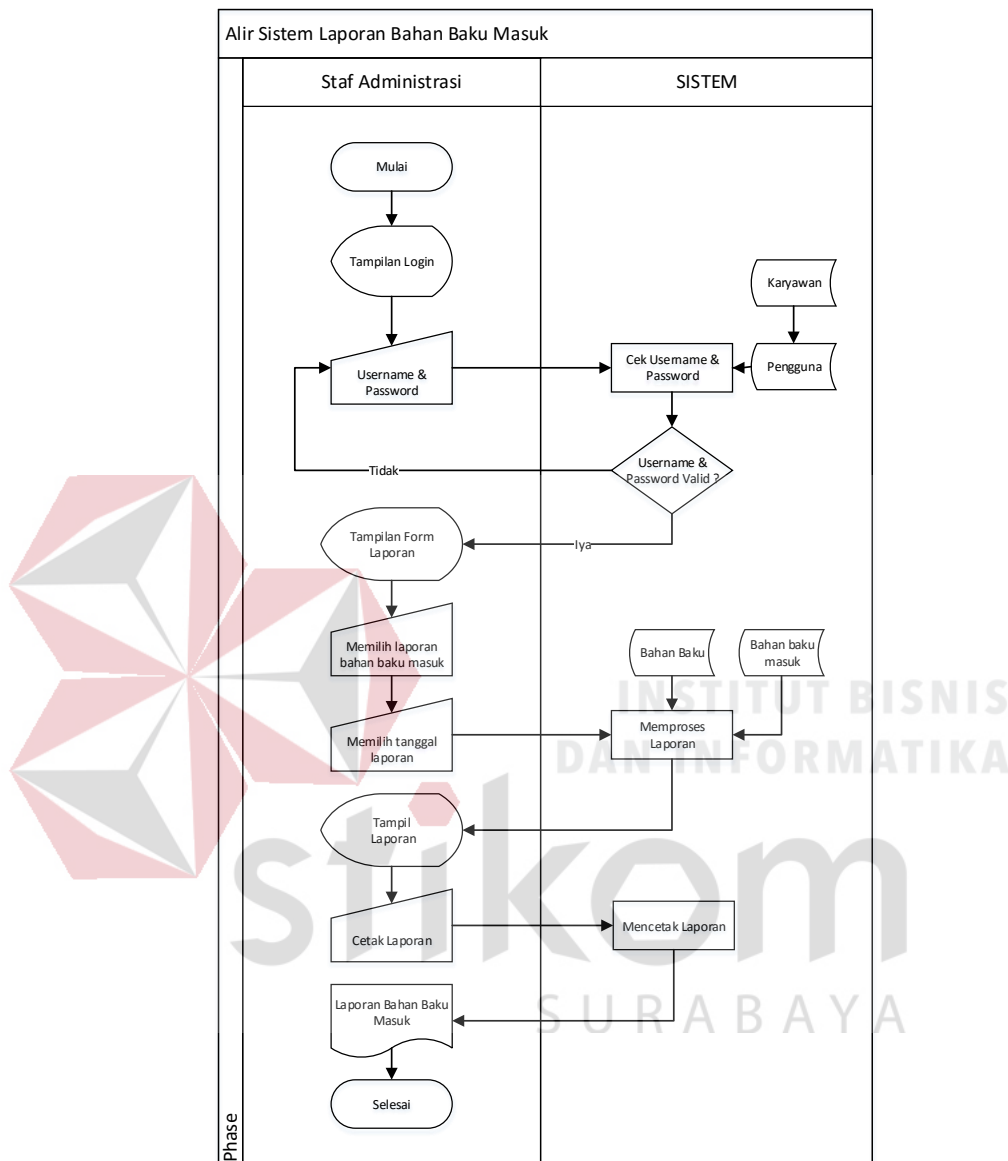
Alir Sistem Laporan Bahan Baku Masuk

Staf Administrasi

SISTEM

Mulai

Tampilan Login

Karyawan

Username & Password

Cek Username & Password

Pengguna

Tidak

Username & Password Valid ?

Tampilan Form Laporan

Iya

Memilih laporan bahan baku masuk

Bahan Baku

Bahan baku masuk

INSTITUT BISNIS DAN INFORMATIKA

Memilih tanggal laporan

Memproses Laporan

Tampil Laporan

stikom

Cetak Laporan

Mencetak Laporan

SURABAYA

Laporan Bahan Baku Masuk

Selesai

Phase